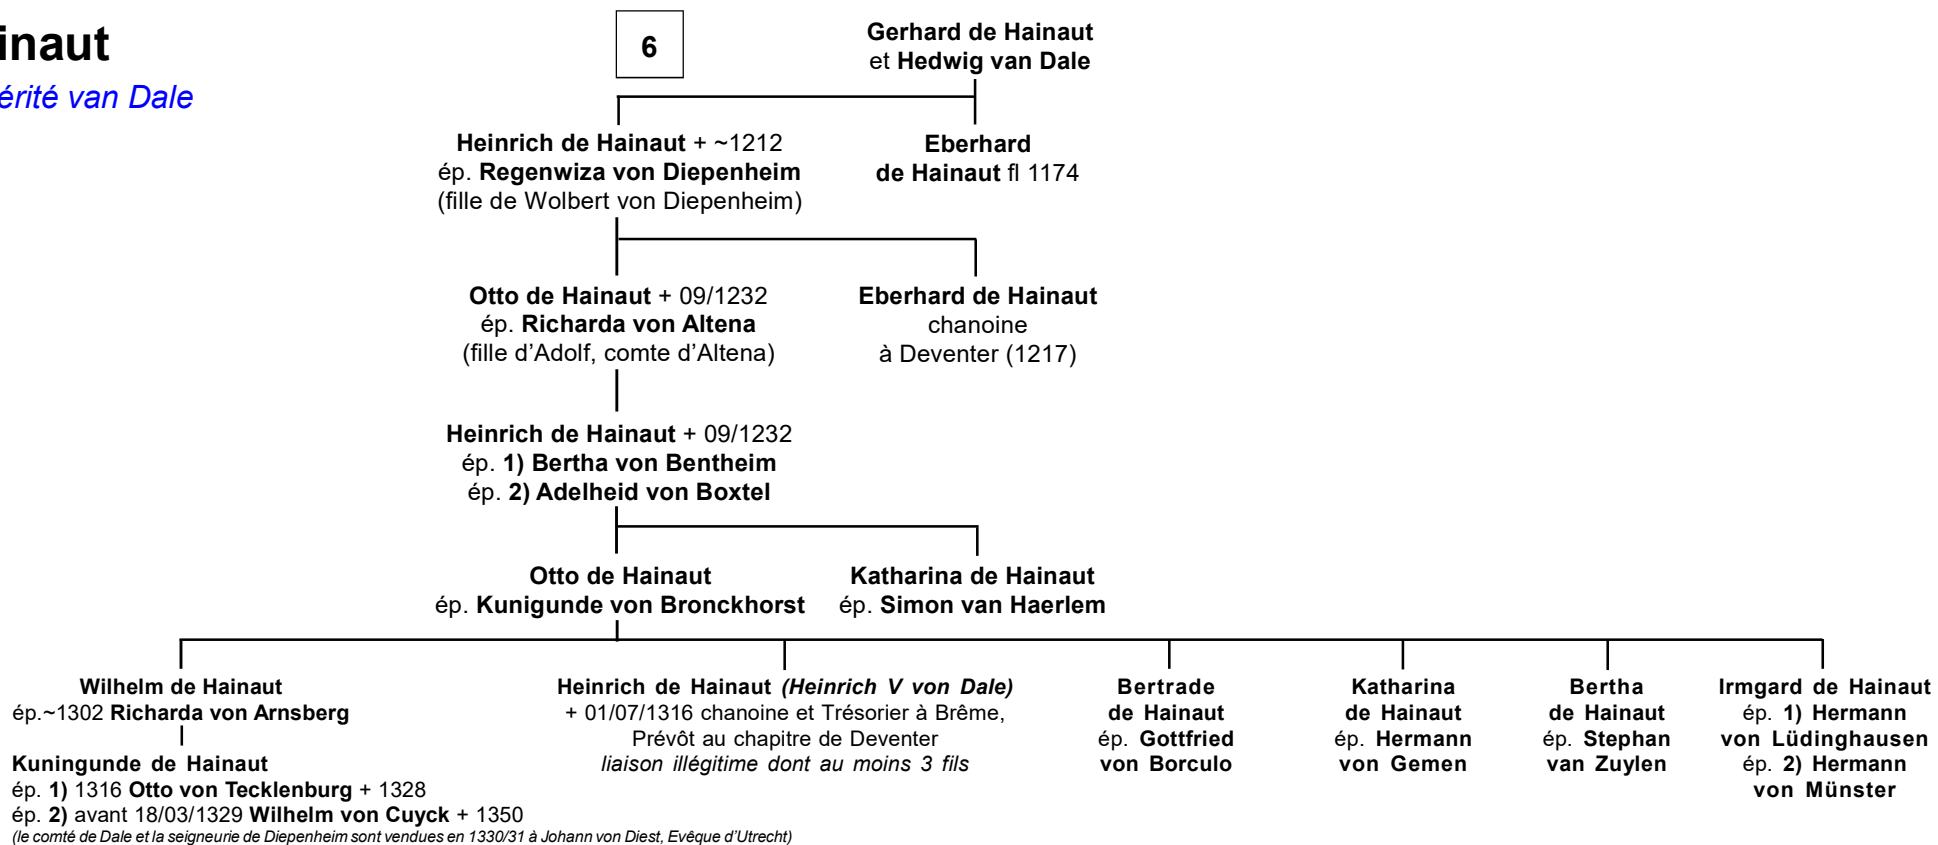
inaut
érité van Dale

6

Gerhard de Hainaut
et Hedwig van Dale

Heinrich de Hainaut + ~1212
ép. Regenwiza von Diepenheim
(fille de Wolbert von Diepenheim)

Eberhard
de Hainaut fl 1174

Otto de Hainaut + 09/1232
ép. Richarda von Altena
(fille d'Adolf, comte d'Altena)

Eberhard de Hainaut
chanoine
à Deventer (1217)

Heinrich de Hainaut + 09/1232
ép. 1) Bertha von Bentheim
ép. 2) Adelheid von Boxtel

Otto de Hainaut
ép. Kunigunde von Bronckhorst

Katharina de Hainaut
ép. Simon van Haerlem

Wilhelm de Hainaut
ép.~1302 Richarda von Arnsberg

Kuningunde de Hainaut
ép. 1) 1316 Otto von Tecklenburg + 1328
ép. 2) avant 18/03/1329 Wilhelm von Cuyck + 1350
(le comté de Dale et la seigneurie de Diepenheim sont vendues en 1330/31 à Johann von Diest, Evêque d'Utrecht)

Heinrich de Hainaut (Heinrich V von Dale)
+ 01/07/1316 chanoine et Trésorier à Brême,
Prévôt au chapitre de Deventer
liaison illégitime dont au moins 3 fils

Bertrade
de Hainaut
ép. Gottfried
von Borculo

Katharina
de Hainaut
ép. Hermann
von Gemen

Bertha
de Hainaut
ép. Stephan
van Zuylen

Irmgard de Hainaut
ép. 1) Hermann
von Lüdinghausen
ép. 2) Hermann
von Münster